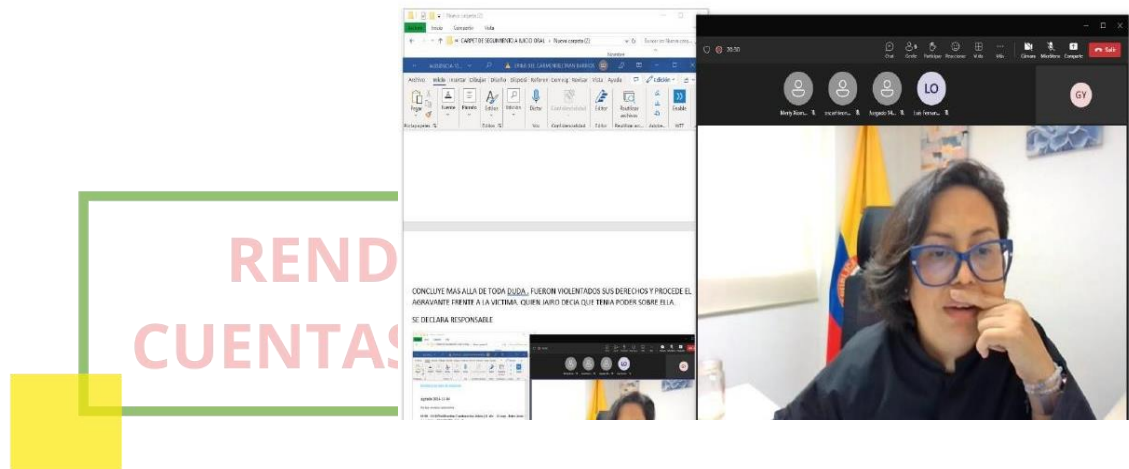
REND

CUENTAS

Nueva carpeta (2)

Archivo Inicio Compartir Vista

CARPET DE SEGUIMIENTO A JUICIO ORAL > Nueva carpeta (2)

AUDIENCIA 11

Archivo Inicio Insertar Dibujar Diseño Disposición Referencias Correspondencia Revisar Vista Ayuda

Pegar Fuente Párrafo Estilos Edición Dictar Confidencialidad Editor Reutilizar archivos

Portapapeles Fuente Estilos Voz Confidencialidad Editor Reutilizar archivos

CONCLUYE MAS ALLA DE TODA DUDA , FUERON VIOLENTADOS SUS DERECHOS Y PROCEDE EL AGRAVANTE FRENTE A LA VICTIMA. QUIEN JAIRO DECIA QUE TENIA PODER SOBRE ELLA.

SE DECLARA RESPONSABLE

39:50

Chat Gente Participar Reacciones Vista Más Cámara Micrófono Compartir Salir

LO

GY

Mirty Roar... incorrecto... Augusto M... Luis Fernan...